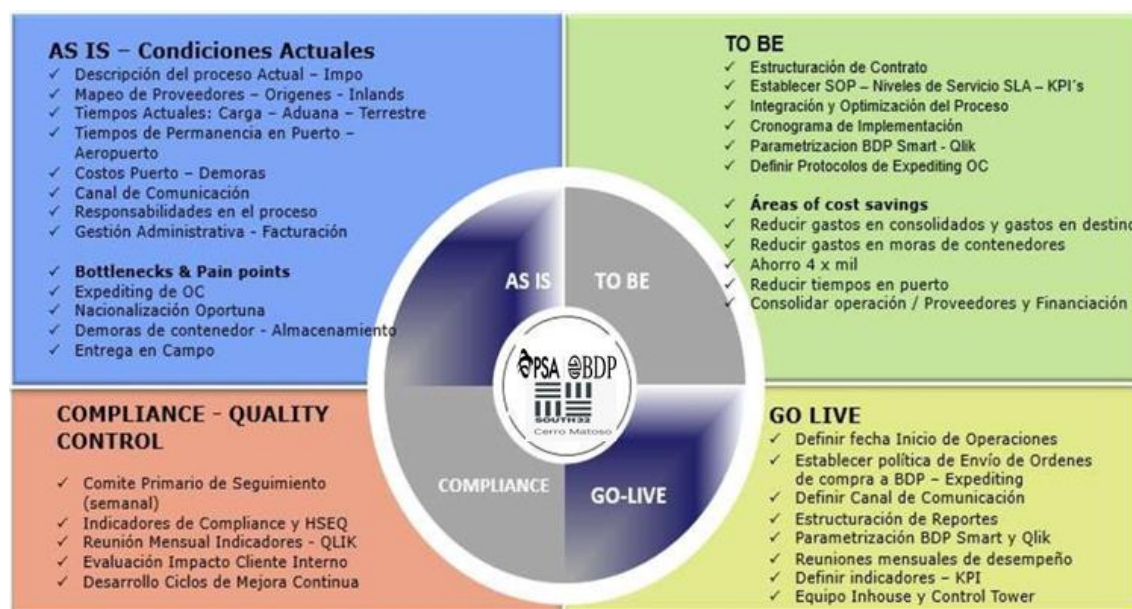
AS IS – Condiciones Actuales
✓ Descripción del proceso Actual – Impo
✓ Mapeo de Proveedores – Origenes – Inlands
✓ Tiempos Actuales: Carga – Aduana – Terrestre
✓ Tiempos de Permanencia en Puerto – Aeropuerto
✓ Costos Puerto – Demoras
✓ Canal de Comunicación
✓ Responsabilidades en el proceso
✓ Gestión Administrativa - Facturación

✓ Bottlenecks & Pain points
✓ Expediting de OC
✓ Nacionalización Oportuna
✓ Demoras de contenedor - Almacenamiento
✓ Entrega en Campo

TO BE
✓ Estructuración de Contrato
✓ Establecer SOP – Niveles de Servicio SLA – KPI's
✓ Integración y Optimización del Proceso
✓ Cronograma de Implementación
✓ Parametrizacion BDP Smart - Qlik
✓ Definir Protocolos de Expediting OC

✓ Áreas of cost savings
✓ Reducir gastos en consolidados y gastos en destino
✓ Reducir gastos en moras de contenedores
✓ Ahorro 4 x mil
✓ Reducir tiempos en puerto
✓ Consolidar operación / Proveedores y Financiación

AS IS
TO BE
PSA BDP
SOUTH32
Cerro Matoso
COMPLIANCE
GO-LIVE

COMPLIANCE - QUALITY CONTROL
✓ Comite Primario de Seguimiento (semanal)
✓ Indicadores de Compliance y HSEQ
✓ Reunión Mensual Indicadores - QLIK
✓ Evaluación Impacto Cliente Interno
✓ Desarrollo Ciclos de Mejora Continua

GO LIVE
✓ Definir fecha Inicio de Operaciones
✓ Establecer política de Envío de Ordenes de compra a BDP – Expediting
✓ Definir Canal de Comunicación
✓ Estructuración de Reportes
✓ Parametrización BDP Smart y Qlik
✓ Reuniones mensuales de desempeño
✓ Definir indicadores – KPI
✓ Equipo Inhouse y Control Tower